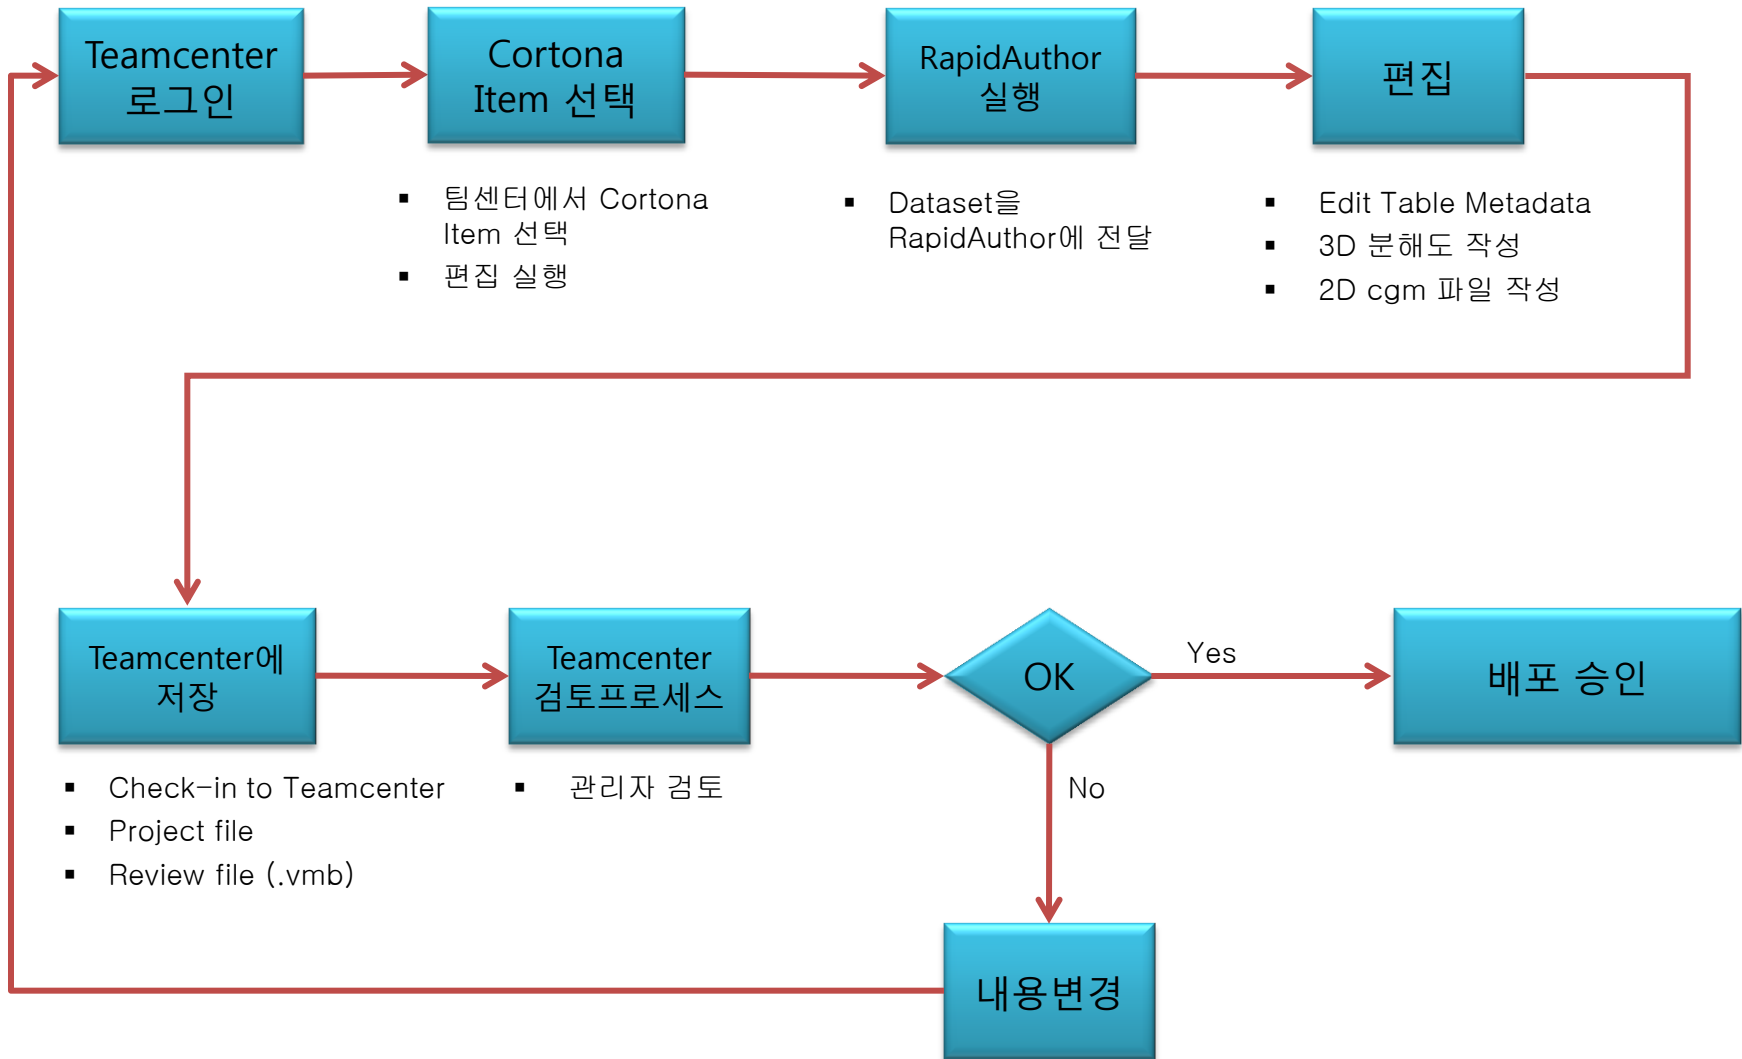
Teamcenter 로그인

Cortona Item 선택

RapidAuthor 실행

편집

▪ 팀센터에서 Cortona Item 선택
▪ 편집 실행

▪ Dataset을 RapidAuthor에 전달

▪ Edit Table Metadata
▪ 3D 분해도 작성
▪ 2D cgm 파일 작성

Teamcenter에 저장

Teamcenter 검토프로세스

OK

Yes

배포 승인

▪ Check-in to Teamcenter
▪ Project file
▪ Review file (.vmb)

▪ 관리자 검토

No

내용변경